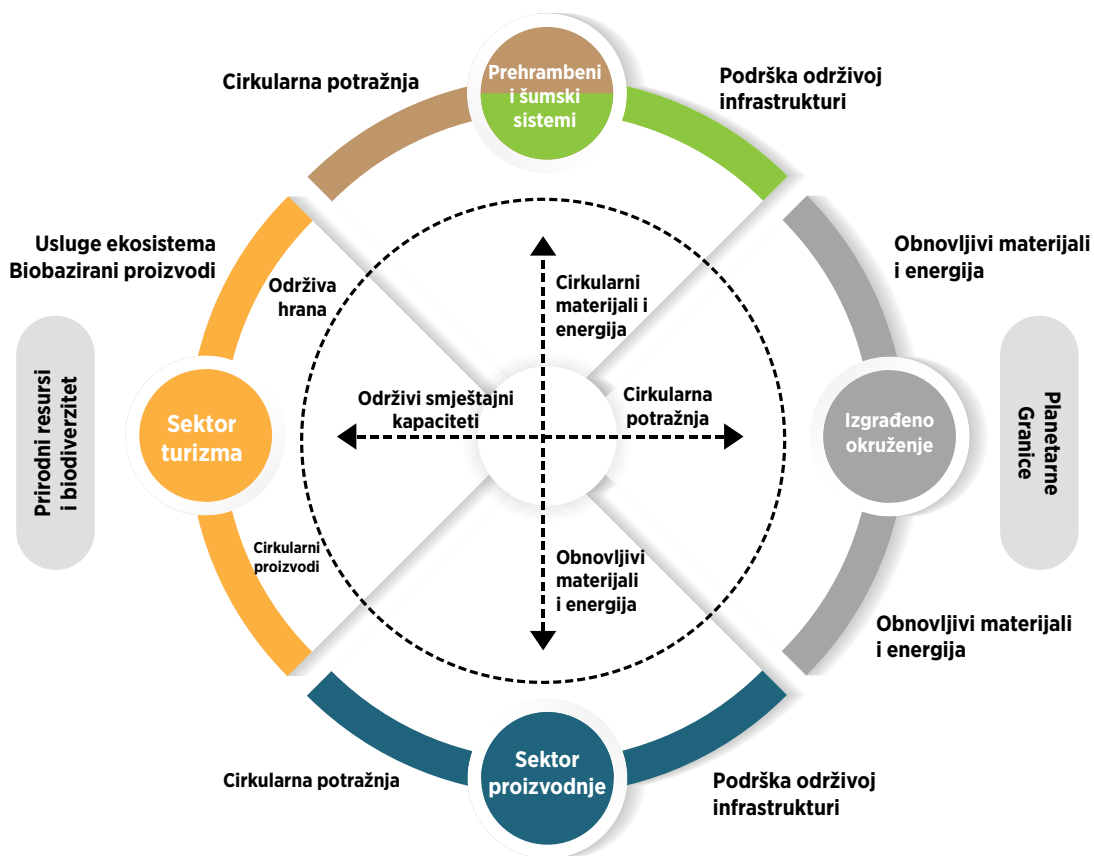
Cirkularna potražnja

Prehrambeni i šumski sistemi

Podrška održivoj infrastrukturi

Usluge ekosistema
Biobazirani proizvodi

Obnovljivi materijali i energija

Održiva hrana

Cirkularni materijali i energija

Prirodni resursi i biodiverzitet

Održivi smještajni kapaciteti

Cirkularna potražnja

Sektor turizma

Izgrađeno okruženje

Planetarne Granice

Cirkularni proizvodi

Obnovljivi materijali i energija

Obnovljivi materijali i energija

Cirkularna potražnja

Sektor proizvodnje

Podrška održivoj infrastrukturi